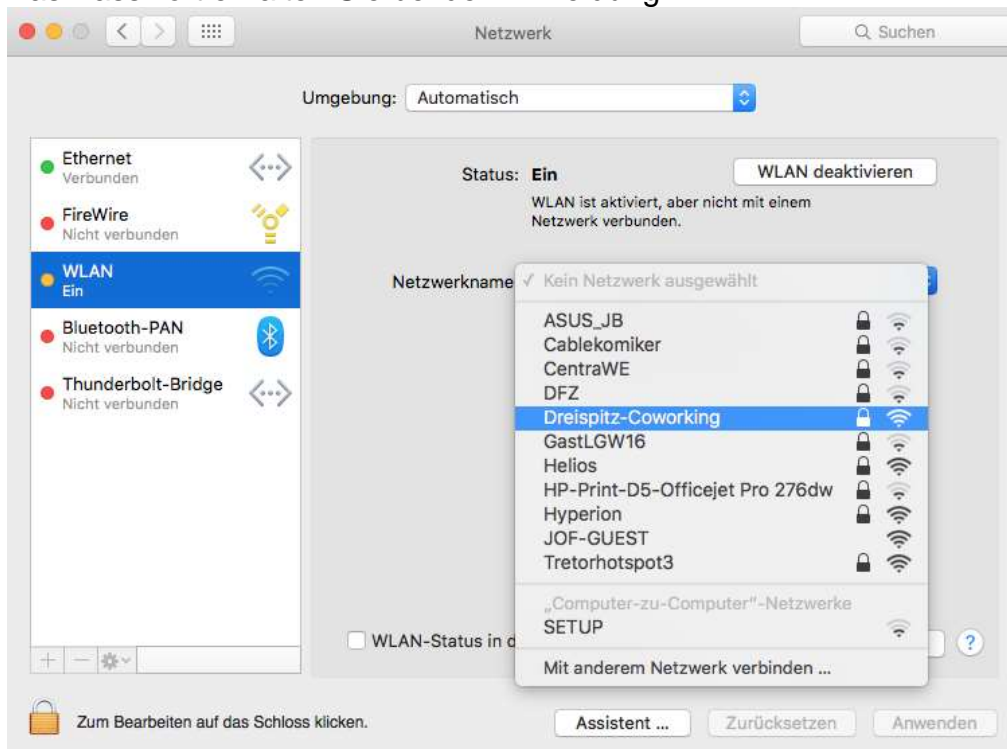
Netzwerk

Suchen

Umgebung: Automatisch

Ethernet
Verbunden

FireWire
Nicht verbunden

WLAN
Ein

Bluetooth-PAN
Nicht verbunden

Thunderbolt-Bridge
Nicht verbunden

Status: Ein

WLAN deaktivieren

WLAN ist aktiviert, aber nicht mit einem Netzwerk verbunden.

Netzwerkname

✓ Kein Netzwerk ausgewählt

ASUS_JB
Cablekomiker
CentraWE
DFZ
Dreispitz-Coworking
GastLGW16
Helios
HP-Print-D5-Officejet Pro 276dw
Hyperion
JOF-GUEST
Tretorhotspot3

„Computer-zu-Computer"-Netzwerke
SETUP

Mit anderem Netzwerk verbinden ...

WLAN-Status in d

?

Zum Bearbeiten auf das Schloss klicken.

Assistent ...

Zurücksetzen

Anwenden